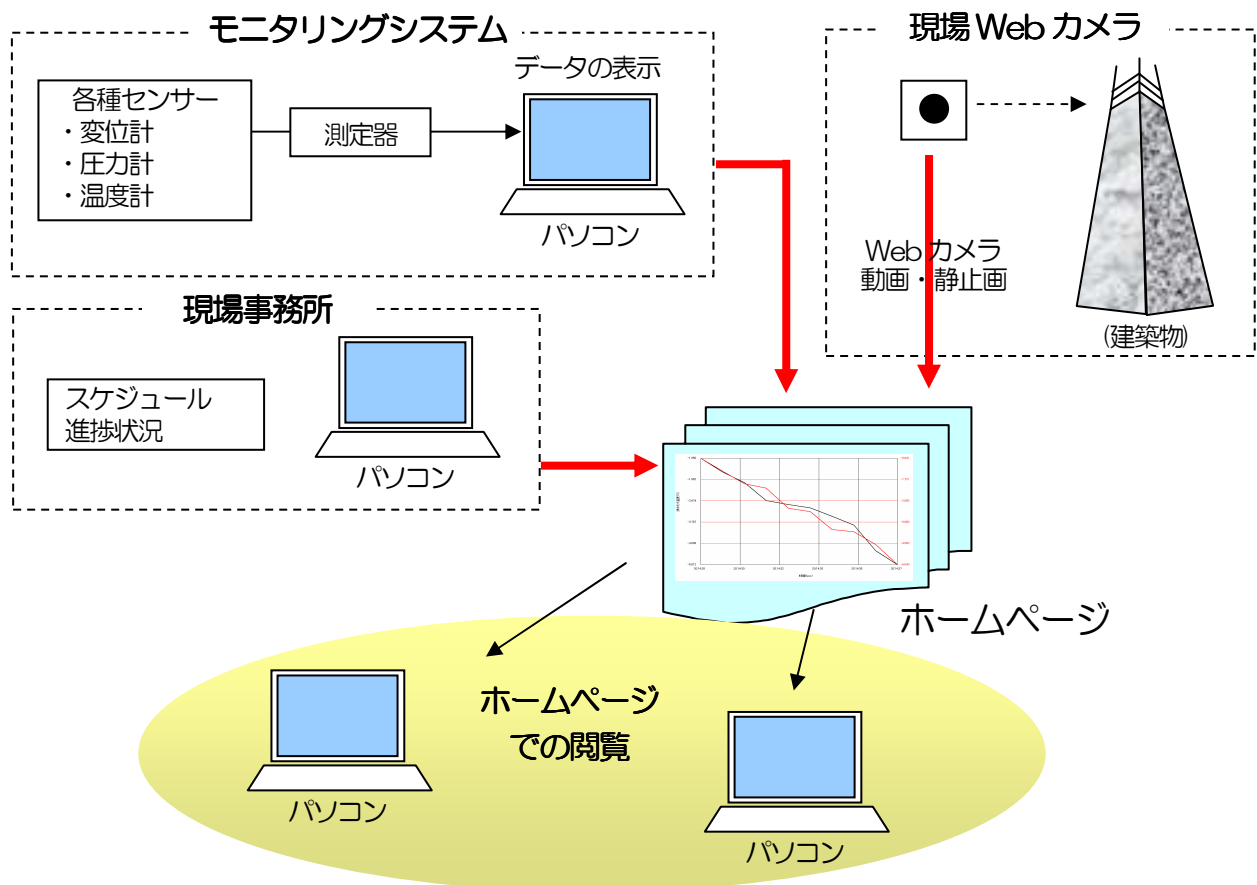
モニタリングシステム

各種センサー
・変位計
・圧力計
・温度計

測定器

データの表示

パソコン

現場 Web カメラ

Web カメラ
動画・静止画

(建築物)

現場事務所

スケジュール
進捗状況

パソコン

ホームページ

ホームページ
での閲覧

パソコン

パソコン